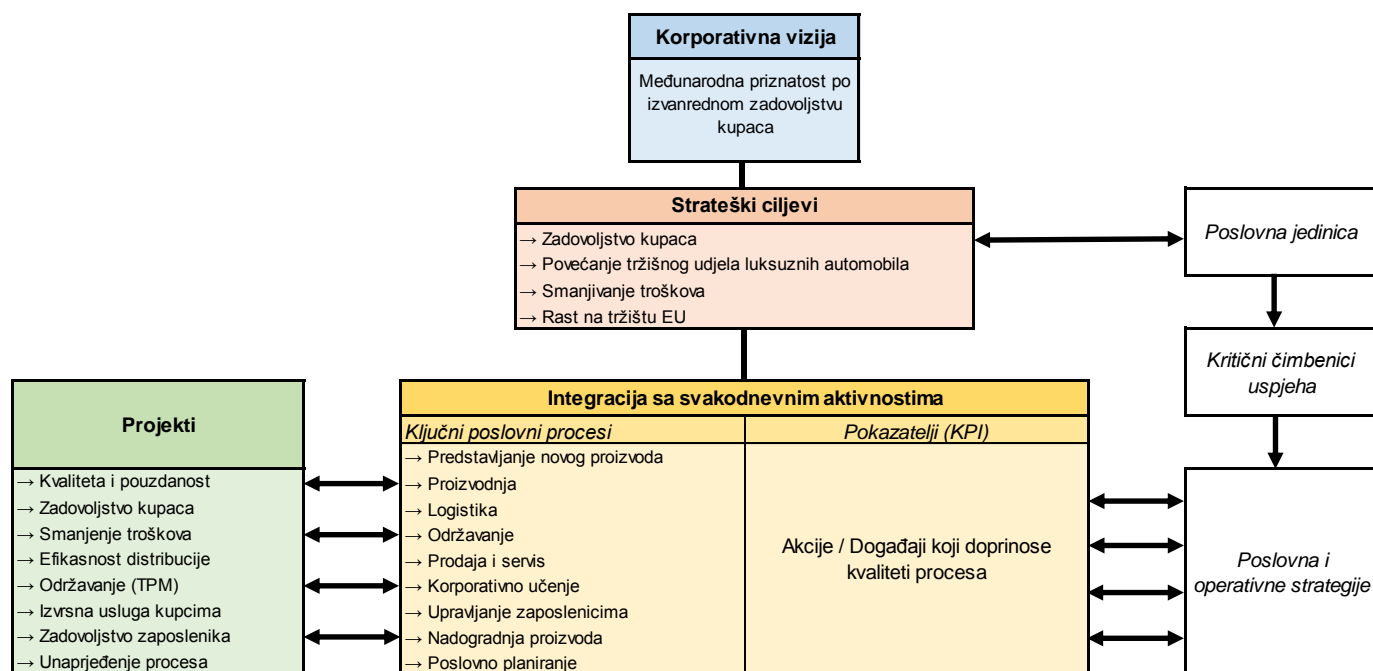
Korporativna vizija

Međunarodna priznatost po izvanrednom zadovoljstvu kupaca

Strateški ciljevi

→ Zadovoljstvo kupaca
→ Povećanje tržišnog udjela luksuznih automobila
→ Smanjivanje troškova
→ Rast na tržištu EU

Poslovna jedinica

Kritični čimbenici uspjeha

Projekti

→ Kvaliteta i pouzdanost
→ Zadovoljstvo kupaca
→ Smanjenje troškova
→ Efikasnost distribucije
→ Održavanje (TPM)
→ Izvrsna usluga kupcima
→ Zadovoljstvo zaposlenika
→ Unaprjeđenje procesa

Integracija sa svakodnevnim aktivnostima

| Ključni poslovni procesi | Pokazatelji (KPI) |
|---|---|
| → Predstavljanje novog proizvoda<br>→ Proizvodnja<br>→ Logistika<br>→ Održavanje<br>→ Prodaja i servis<br>→ Korporativno učenje<br>→ Upravljanje zaposlenicima<br>→ Nadogradnja proizvoda<br>→ Poslovno planiranje | Akcije / Događaji koji doprinose kvaliteti procesa |

Poslovna i operativne strategije